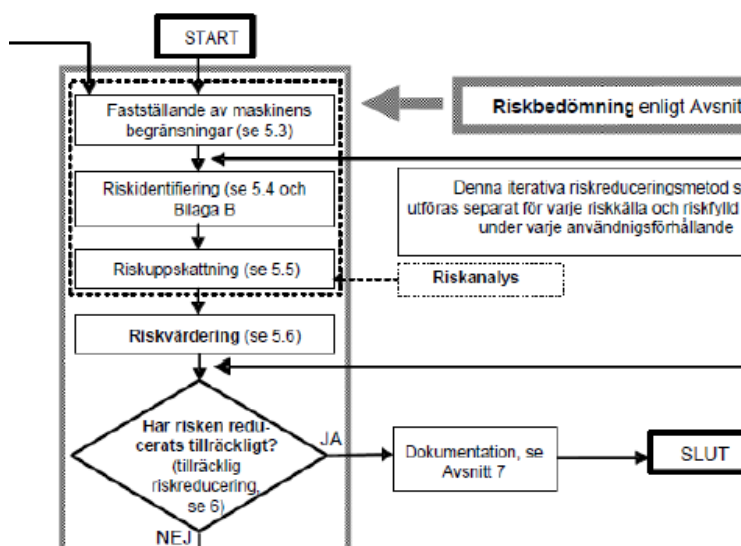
START

Fastställande av maskinens begränsningar (se 5.3)

Riskbedömning enligt Avsnit

Riskidentifiering (se 5.4 och Bilaga B

Denna iterativa riskreduceringsmetod s utföras separat för varje riskkälla och riskfylld under varje användningsförhållande

Riskuppskattning (se 5.5)

Riskanalys

Riskvärdering (se 5.6)

Har risken reducerats tillräckligt? (tillräcklig riskreducering, se 6)

JA

Dokumentation, se Avsnitt 7

SLUT

NEJ